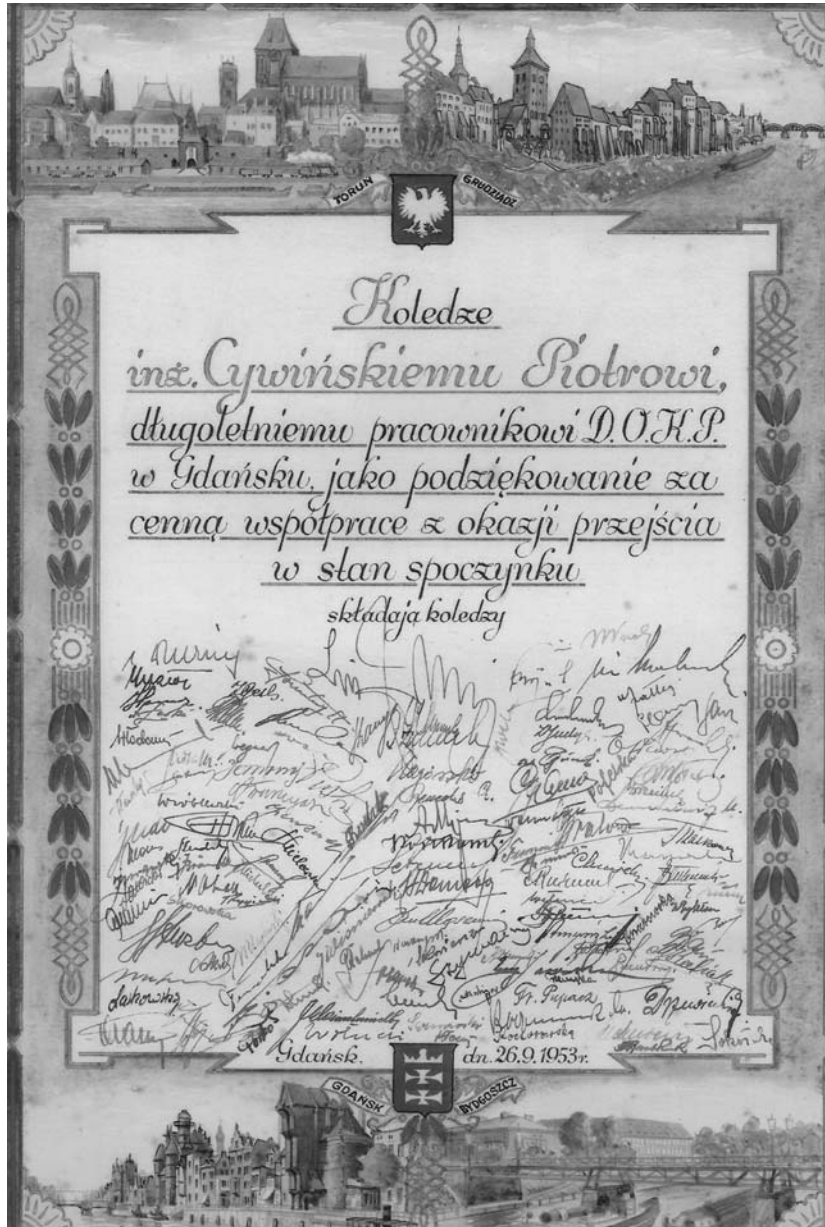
TORUŃ GRUDZIĄDZ

Koledze
inż. Cywińskiemu Piotrowi,
długoletniemu pracownikowi D.O.K.P.
w Gdańsku, jako podziękowanie za cenną współpracę z okazji przejścia w stan spoczynku
składają koledzy

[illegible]

Fr. Pupacz

Gdańsk. dn. 26.9.1953 r.

GDAŃSK BYDGOSZCZ